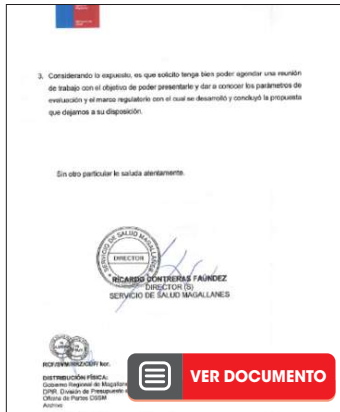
3. Considerando lo expuesto, es que solicito tenga bien poder agendar una reunión de trabajo con el objetivo de poder presentarle y dar a conocer los parámetros de evaluación y el marco regulatorio con el cual se desarrolló y concluyó la propuesta que dejamos a su disposición.

Sin otro particular le saluda atentamente.

SERVICIO DE SALUD MAGALLANES
DIRECTOR

RICARDO CONTRERAS FAÚNDEZ
DIRECTOR (S)
SERVICIO DE SALUD MAGALLANES

RCF/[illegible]

DISTRIBUCIÓN FÍSICA:
Gobierno Regional de Magallan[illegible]
DIPR. División de Presupuesto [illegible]
Oficina de Partes CSSM
Archivo

VER DOCUMENTO